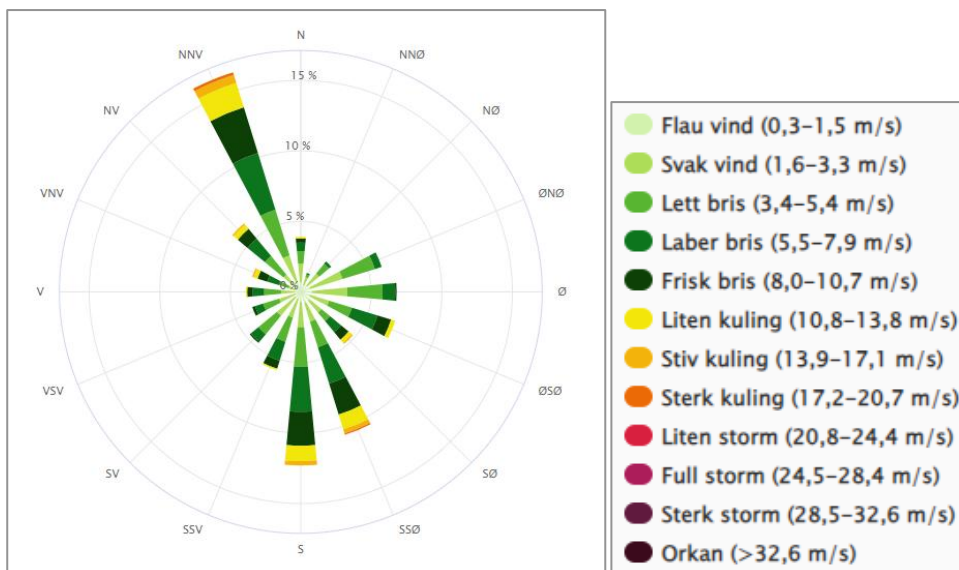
N
NNØ
NØ
ØNØ
Ø
ØSØ
SØ
SSØ
S
SSV
SV
VSV
V
VNV
NV
NNV
15 %
10 %
5 %
0 %

Flau vind (0,3–1,5 m/s)
Svak vind (1,6–3,3 m/s)
Lett bris (3,4–5,4 m/s)
Laber bris (5,5–7,9 m/s)
Frisk bris (8,0–10,7 m/s)
Liten kuling (10,8–13,8 m/s)
Stiv kuling (13,9–17,1 m/s)
Sterk kuling (17,2–20,7 m/s)
Liten storm (20,8–24,4 m/s)
Full storm (24,5–28,4 m/s)
Sterk storm (28,5–32,6 m/s)
Orkan (>32,6 m/s)